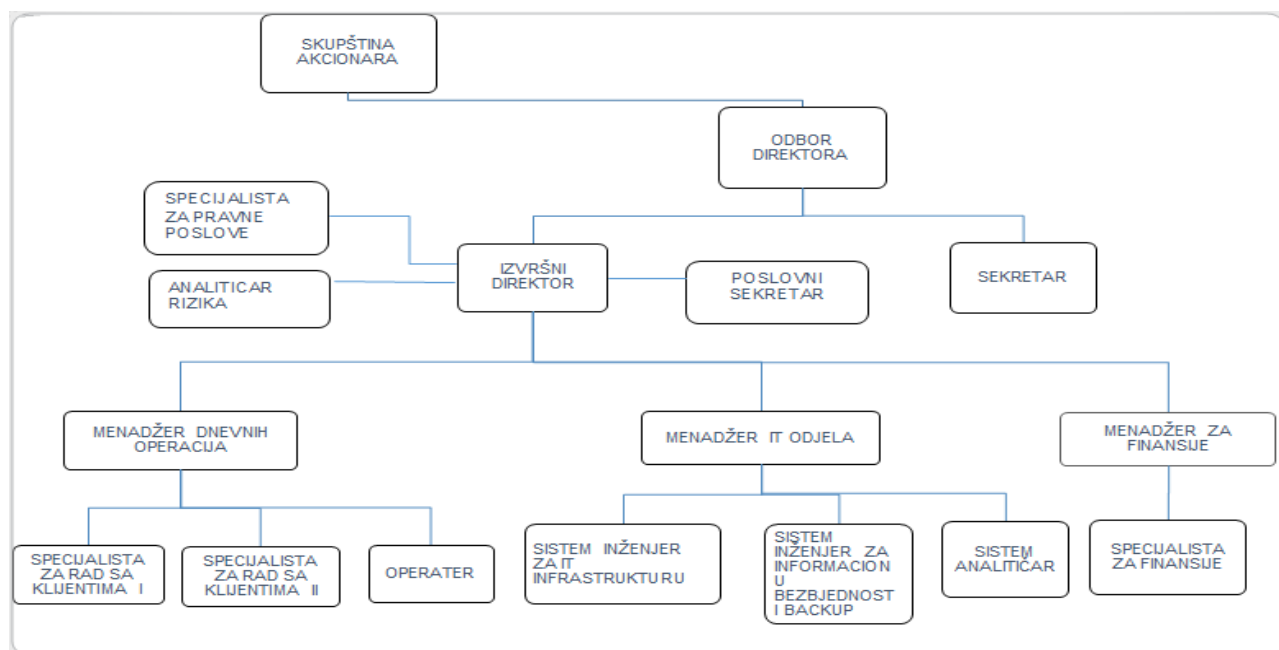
SKUPŠTINA AKCIONARA

ODBOR DIREKTORA

SPECIJALISTA ZA PRAVNE POSLOVE

ANALITICAR RIZIKA

IZVRŠNI DIREKTOR

POSLOVNI SEKRETAR

SEKRETAR

MENADŽER DNEVNIH OPERACIJA

MENADŽER IT ODJELA

MENADŽER ZA FINANSIJE

SPECIJALISTA ZA RAD SA KLIJENTIMA I

SPECIJALISTA ZA RAD SA KLIJENTIMA II

OPERATER

SISTEM INŽENJER ZA IT INFRASTRUKTURU

SISTEM INŽENJER ZA INFORMACION U BEZBJEDNOST I BACKUP

SISTEM ANALITIČAR

SPECIJALISTA ZA FINANSIJE